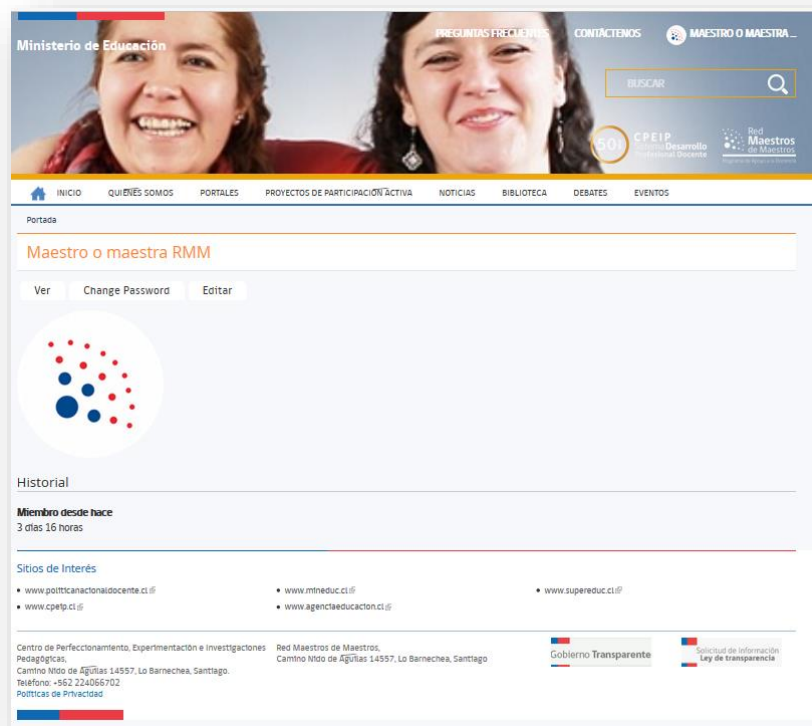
Ministerio de Educación

PREGUNTAS FRECUENTES CONTÁCTENOS MAESTRO O MAESTRA ...

BUSCAR

CPEIP Sistema Desarrollo Profesional Docente

Red Maestros de Maestros

INICIO QUIÉNES SOMOS PORTALES PROYECTOS DE PARTICIPACIÓN ACTIVA NOTICIAS BIBLIOTECA DEBATES EVENTOS

Portada

Maestro o maestra RMM

Ver Change Password Editar

Historial

Miembro desde hace
3 días 16 horas

Sitios de Interés

• www.politicanacionaldocente.cl
• www.cpeip.cl
• www.mineduc.cl
• www.agenciaeducacion.cl
• www.supereduc.cl

Centro de Perfeccionamiento, Experimentación e Investigaciones Pedagógicas,
Camino Nido de Águilas 14557, Lo Barnechea, Santiago.
Teléfono: +562 224066702
Políticas de Privacidad

Red Maestros de Maestros,
Camino Nido de Águilas 14557, Lo Barnechea, Santiago

Gobierno Transparente

Solicitud de información Ley de transparencia